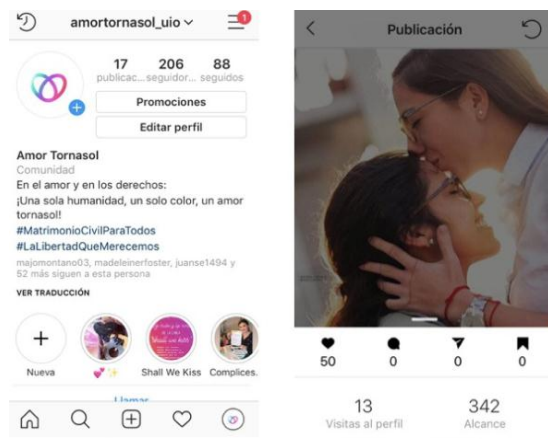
amortornasol_uio

1

17 publicac...

206 seguidor...

88 seguidos

Promociones

Editar perfil

Amor Tornasol
Comunidad
En el amor y en los derechos:
¡Una sola humanidad, un solo color, un amor tornasol!
#MatrimonioCivilParaTodos
#LaLibertadQueMerecemos
majomontano03, madeleinerfoster, juanse1494 y 52 más siguen a esta persona

VER TRADUCCIÓN

Nueva

💕✨

Shall We Kiss

Complices.

Llamar

Publicación

50

0

0

0

13
Visitas al perfil

342
Alcance